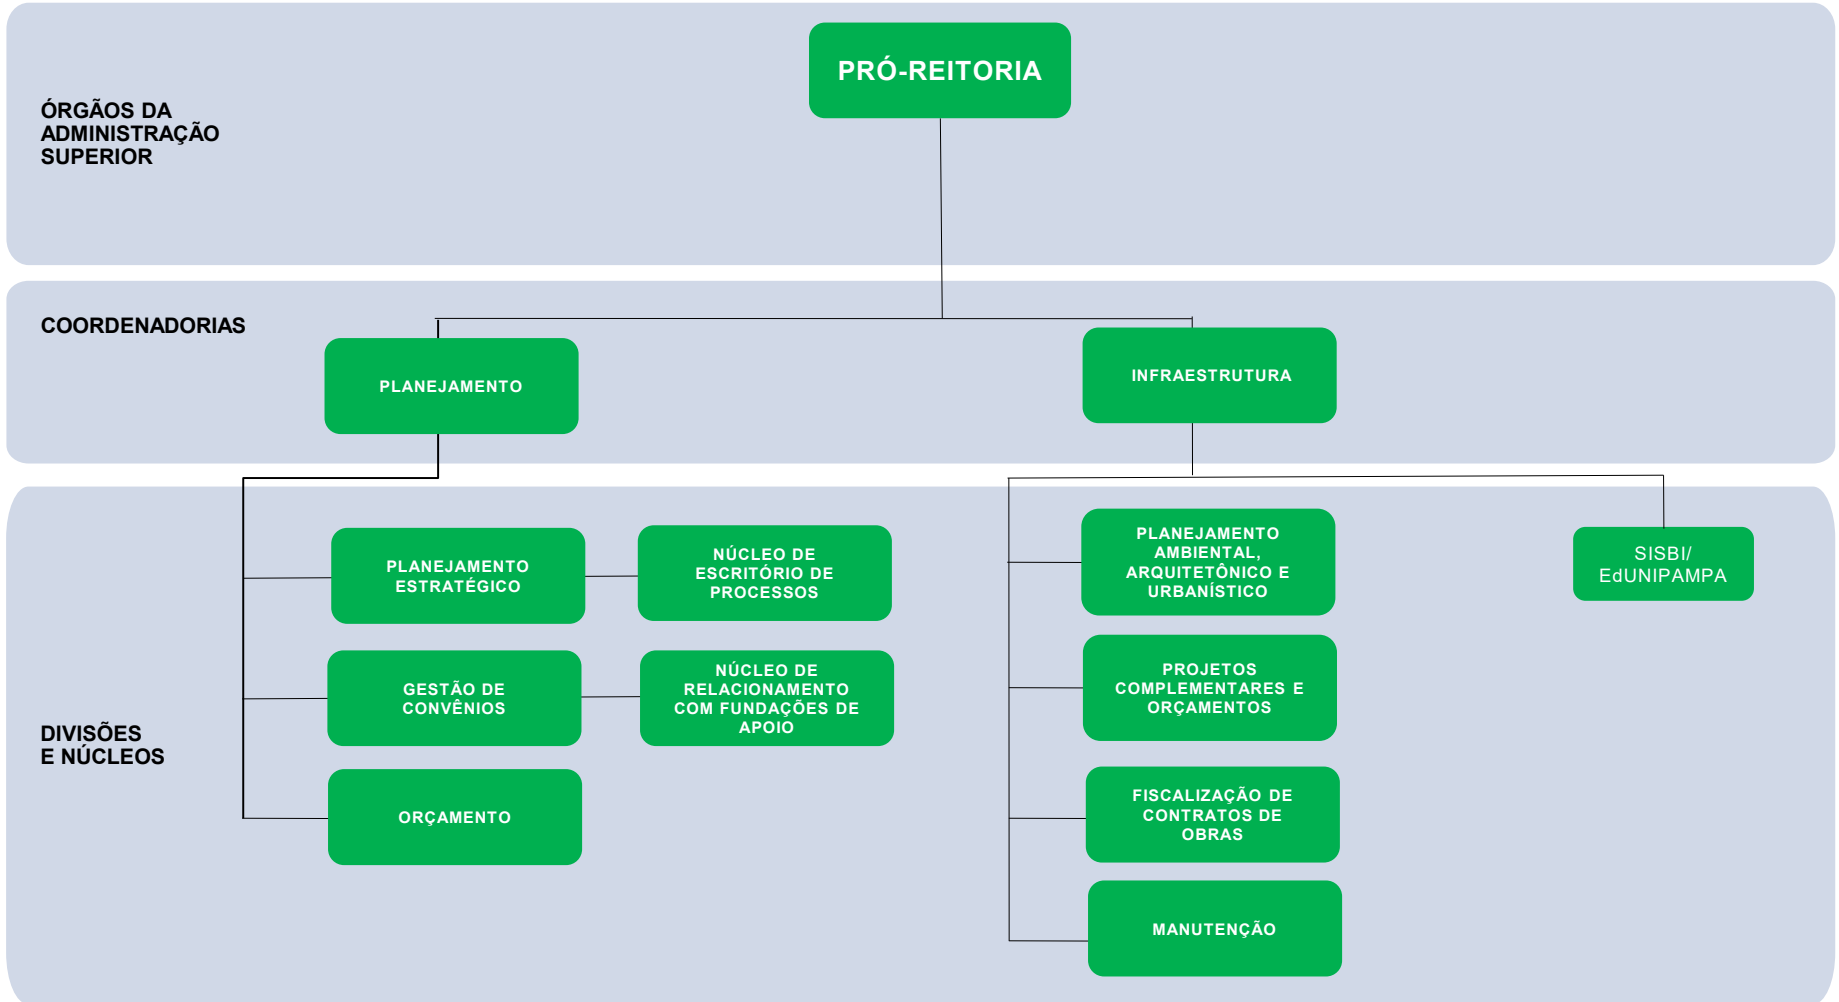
ÓRGÃOS DA ADMINISTRAÇÃO SUPERIOR

PRÓ-REITORIA

COORDENADORIAS

PLANEJAMENTO

INFRAESTRUTURA

DIVISÕES E NÚCLEOS

PLANEJAMENTO ESTRATÉGICO

NÚCLEO DE ESCRITÓRIO DE PROCESSOS

GESTÃO DE CONVÊNIOS

NÚCLEO DE RELACIONAMENTO COM FUNDAÇÕES DE APOIO

ORÇAMENTO

PLANEJAMENTO AMBIENTAL, ARQUITETÔNICO E URBANÍSTICO

PROJETOS COMPLEMENTARES E ORÇAMENTOS

FISCALIZAÇÃO DE CONTRATOS DE OBRAS

MANUTENÇÃO

SISBI/ EdUNIPAMPA